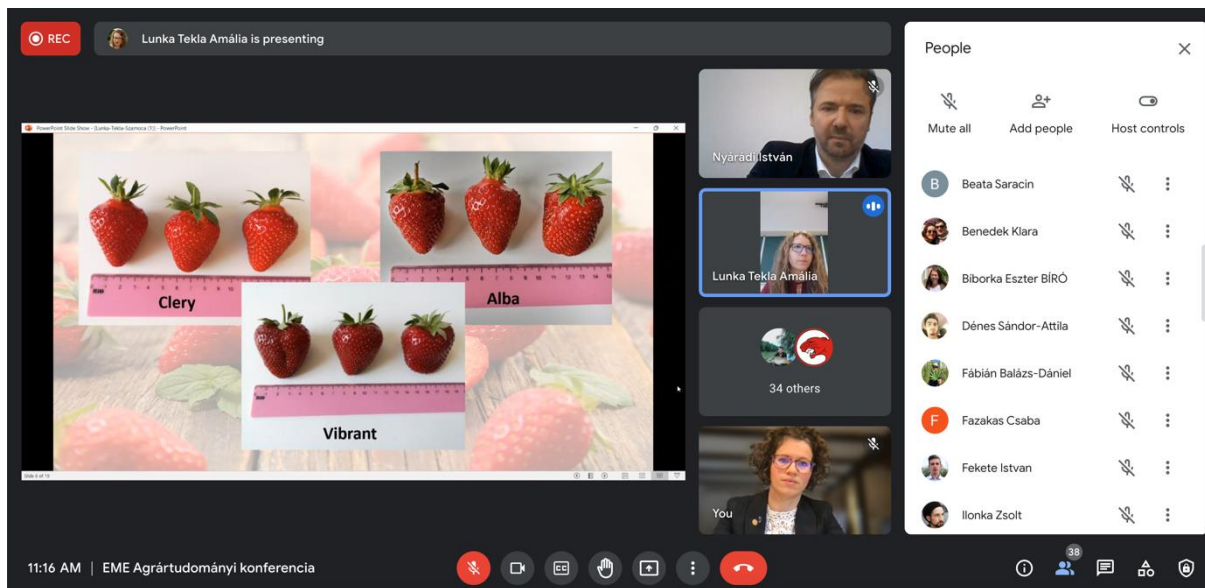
REC

Lunka Tekla Amália is presenting

PowerPoint Slide Show - [Lunka-Tekla-Szamoca (1)] - PowerPoint

Clery

Alba

Vibrant

Slide 6 of 15

Nyáradi István

Lunka Tekla Amália

34 others

You

People

Mute all

Add people

Host controls

B Beata Saracin

Benedek Klara

Biborka Eszter BÍRÓ

Dénes Sándor-Attila

Fábián Balázs-Dániel

F Fazakas Csaba

Fekete Istvan

Ilonka Zsolt

11:16 AM | EME Agrártudományi konferencia

38